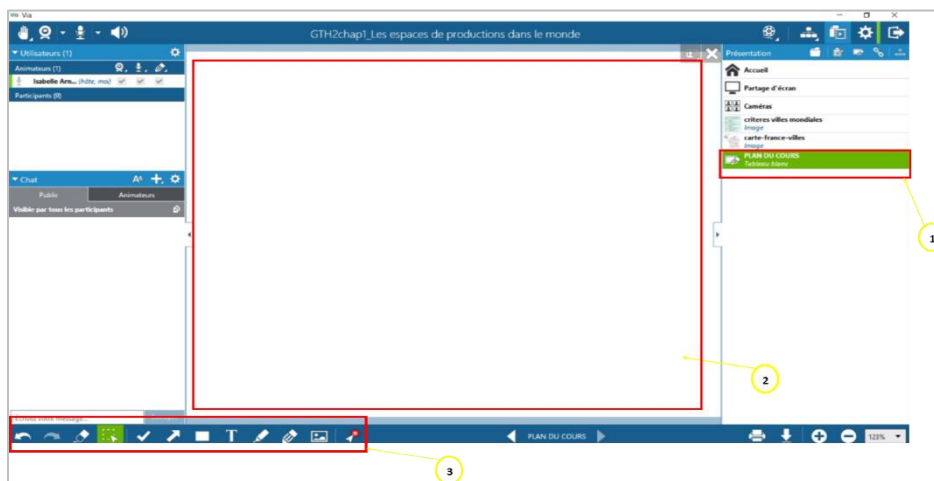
Via

GTH2chap1_Les espaces de productions dans le monde

Utilisateurs (1)

Animateurs (1)

Isabelle Arn... (hôte, moi)

Participants (0)

Chat

Public

Animateurs

Visible par tous les participants

Entrez votre message...

Présentation

Accueil

Partage d'écran

Caméras

criteres villes mondiales
Image

carte-france-villes
Image

PLAN DU COURS
Tableau blanc

PLAN DU COURS

123%

1

2

3